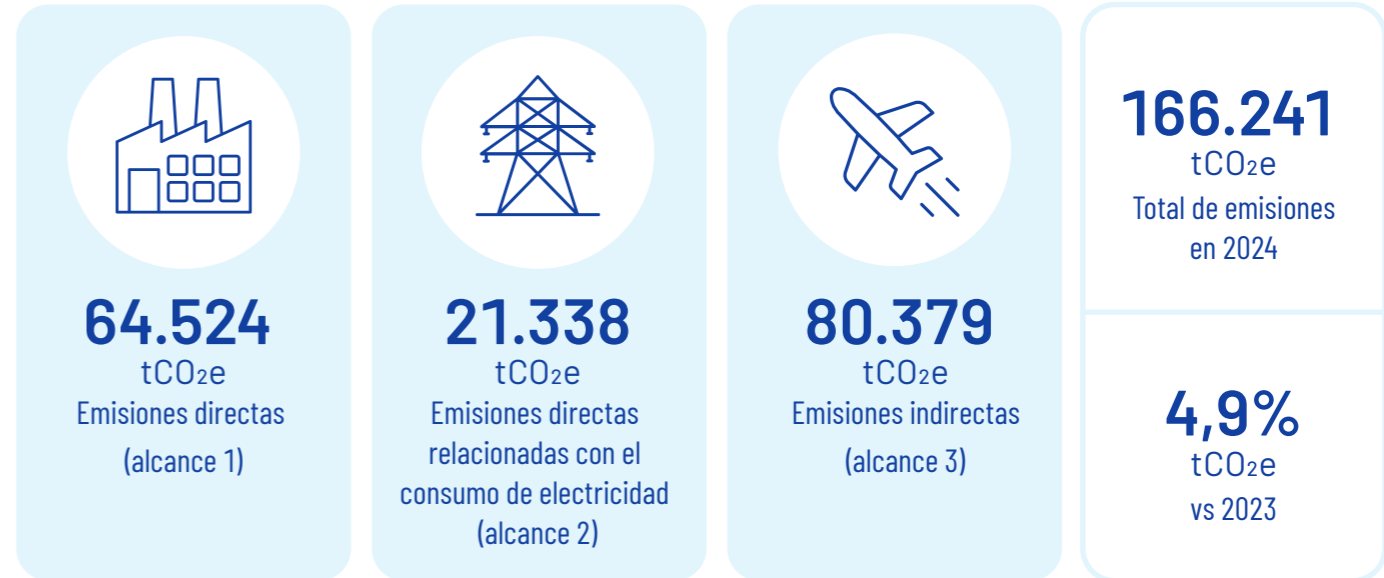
64.524
$tCO_2e$
Emisiones directas
(alcance 1)

21.338
$tCO_2e$
Emisiones directas relacionadas con el consumo de electricidad
(alcance 2)

80.379
$tCO_2e$
Emisiones indirectas
(alcance 3)

166.241
$tCO_2e$
Total de emisiones en 2024

4,9%
$tCO_2e$
vs 2023